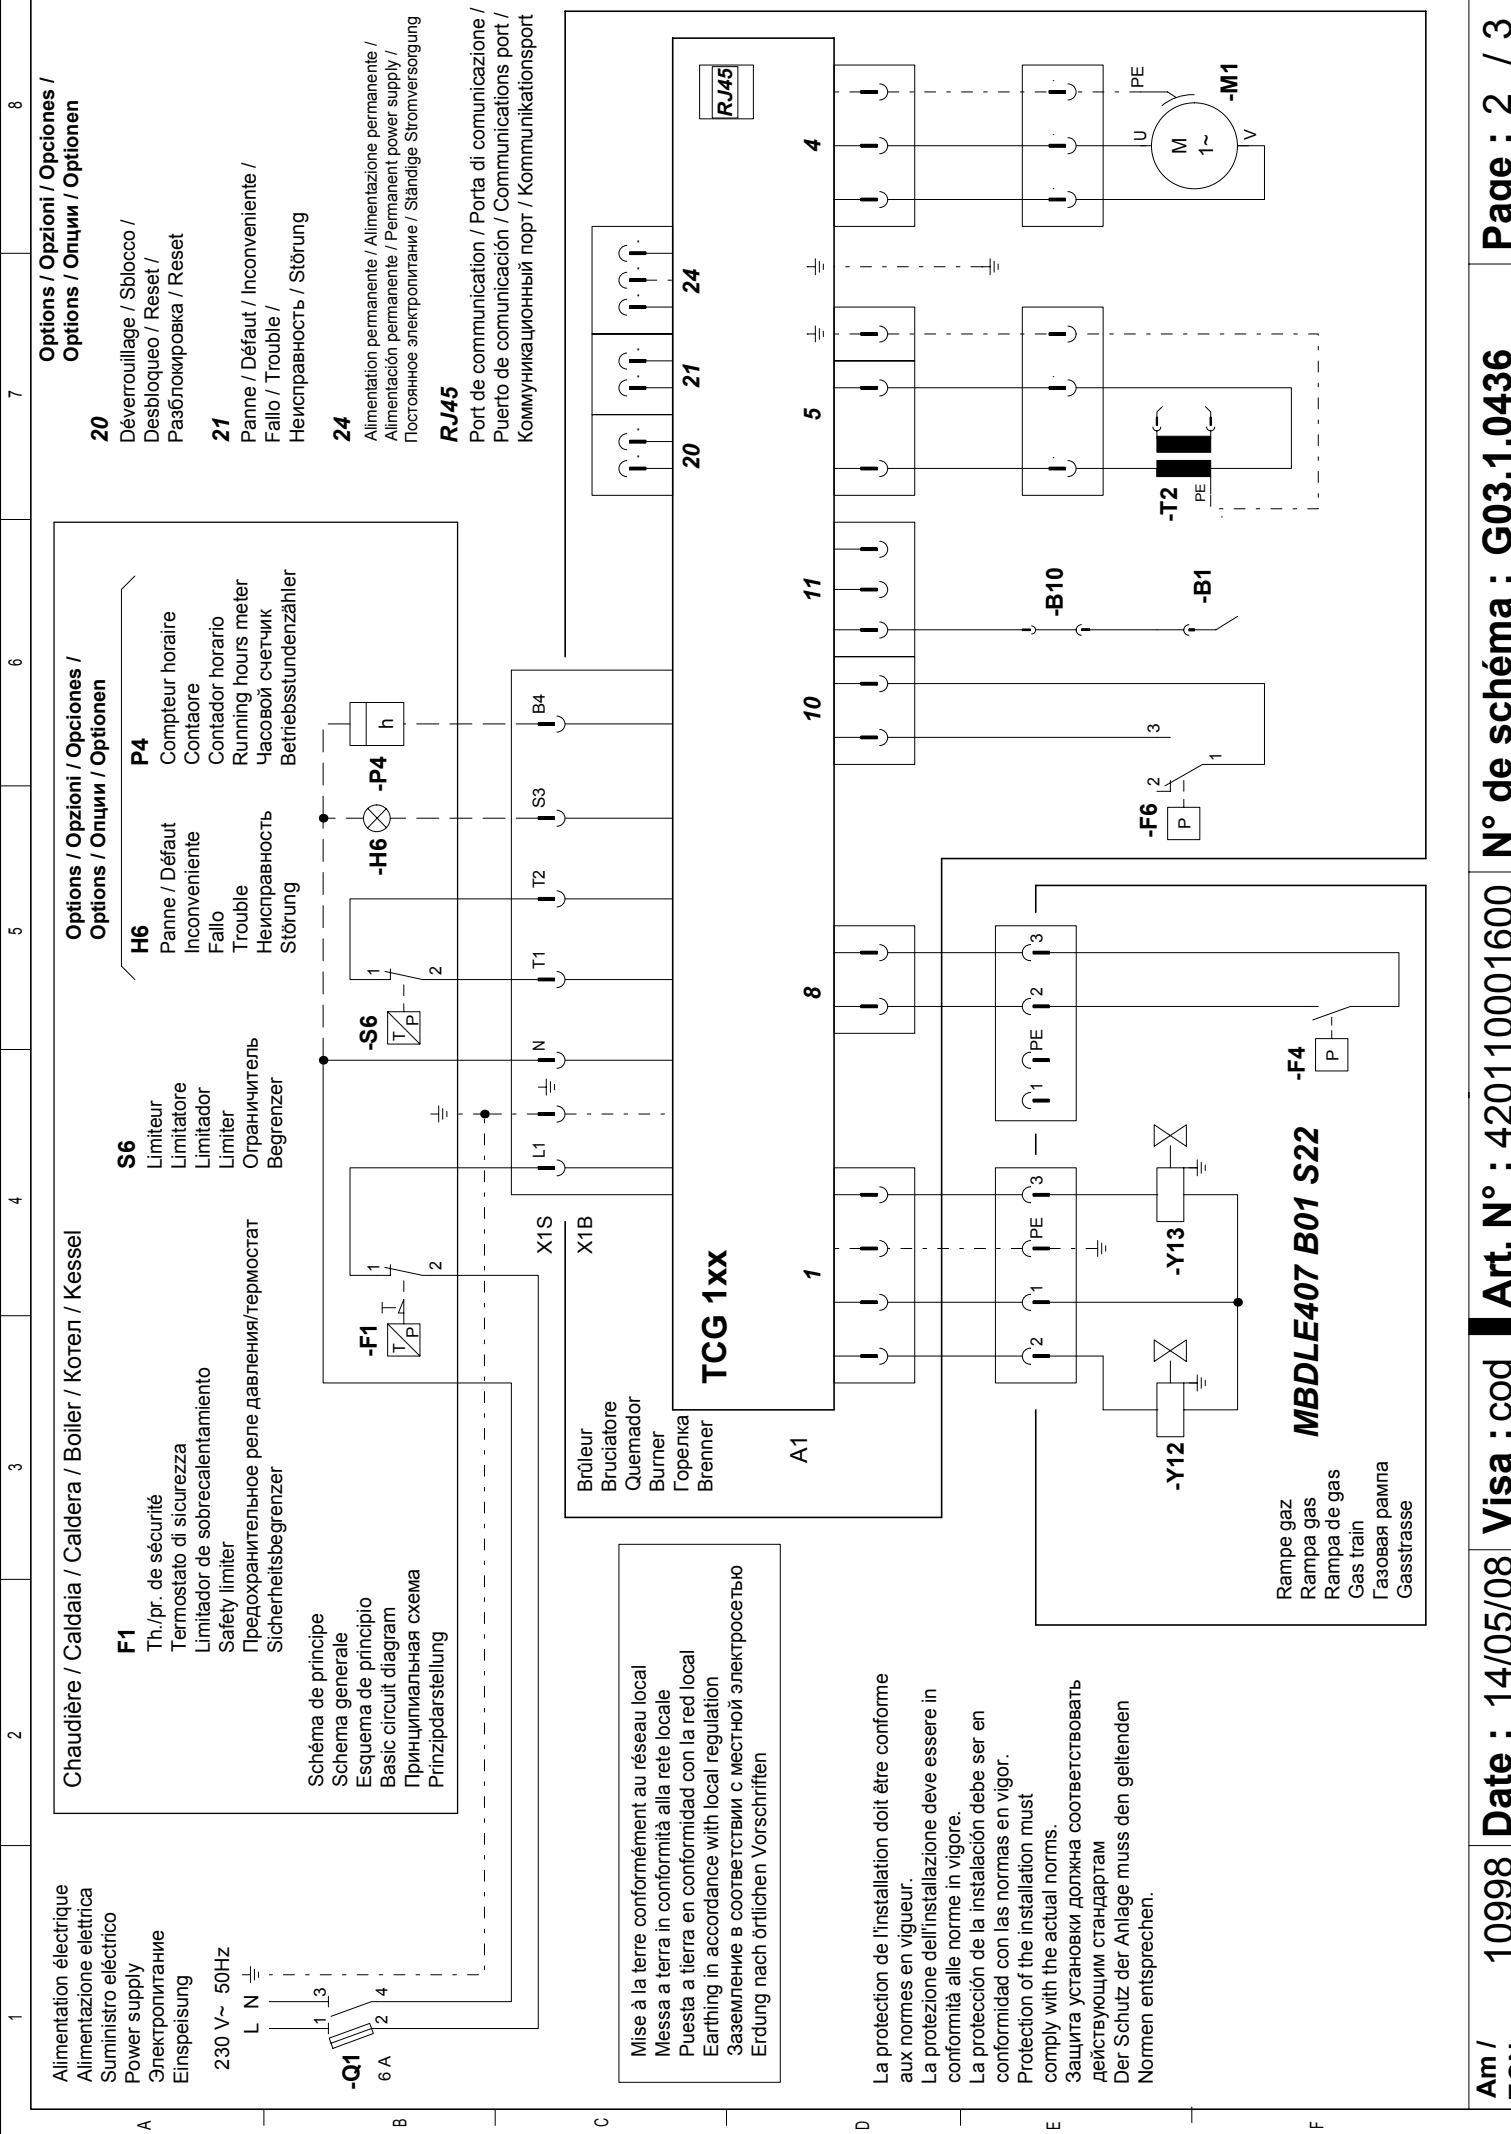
1 2 3 4 5 6 7 8

A B C D E F

Alimentation électrique
Alimentazione elettrica
Suministro eléctrico
Power supply
Электропитание
Einspeisung

230 V~ 50Hz
L N

-Q1
6 A

1 3
2 4

Chaudière / Caldaia / Caldera / Boiler / Котел / Kessel

F1
Th./pr. de sécurité
Termostato di sicurezza
Limitador de sobrecalentamiento
Safety limiter
Предохранительное реле давления/термостат
Sicherheitsbegrenzer

Schéma de principe
Schema generale
Esquema de principio
Basic circuit diagram
Принципиальная схема
Prinzipdarstellung

-F1
T P
1
2

S6
Limiteur
Limitatore
Limitador
Limiter
Ограничитель
Begrenzer

-S6
T P
1
2

Options / Opzioni / Opciones /
Options / Опции / Optionen

H6
Panne / Défaut
Inconveniente
Fallo
Trouble
Неисправность
Störung

P4
Compteur horaire
Contaore
Contador horario
Running hours meter
Часовой счетчик
Betriebsstundenzähler

-H6
-P4
h

X1S
X1B
L1 N T1 T2 S3 B4

Mise à la terre conformément au réseau local
Messa a terra in conformità alla rete locale
Puesta a tierra en conformidad con la red local
Earthing in accordance with local regulation
Заземление в соответствии с местной электросетью
Erdung nach örtlichen Vorschriften

Brûleur
Bruciatore
Quemador
Burner
Горелка
Brenner

A1

TCG 1xx

1 8 10 11 5 4 20 21 24

RJ45

-B10
-B1
-F6
P
2
3
1

-T2
PE

-M1
M
1~
U V PE

Options / Opzioni / Opciones /
Options / Опции / Optionen

20
Déverrouillage / Sblocco /
Desbloqueo / Reset /
Разблокировка / Reset

21
Panne / Défaut / Inconveniente /
Fallo / Trouble /
Неисправность / Störung

24
Alimentation permanente / Alimentazione permanente /
Alimentación permanente / Permanent power supply /
Постоянное электропитание / Ständige Stromversorgung

RJ45
Port de communication / Porta di comunicazione /
Puerto de comunicación / Communications port /
Коммуникационный порт / Kommunikationsport

2 1 PE 3
1 PE 2 3

-Y12
-Y13
-F4
P

MBDLE407 B01 S22

Rampe gaz
Rampa gas
Rampa de gas
Gas train
Газовая рампа
Gasstrasse

La protection de l'installation doit être conforme aux normes en vigueur.
La protezione dell'installazione deve essere in conformità alle norme in vigore.
La protección de la instalación debe ser en conformidad con las normas en vigor.
Protection of the installation must comply with the actual norms.
Защита установки должна соответствовать действующим стандартам
Der Schutz der Anlage muss den geltenden Normen entsprechen.

Am / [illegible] 10998 | Date : 14/05/08 | Visa : cod | Art. N° : 420110001600 | N° de schéma : G03.1.0436 | Page : 2 / 3